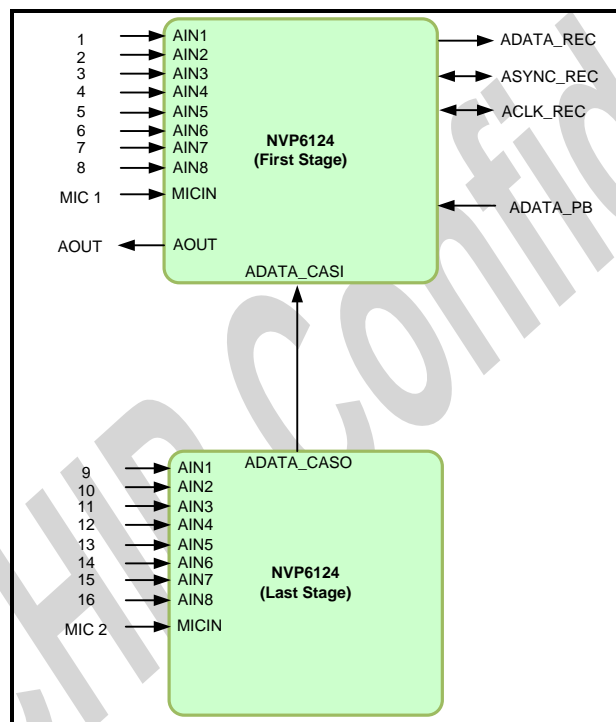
1
2
3
4
5
6
7
8
MIC 1
AOUT

AIN1
AIN2
AIN3
AIN4
AIN5
AIN6
AIN7
AIN8
MICIN
AOUT

NVP6124
(First Stage)

ADATA_CASI

ADATA_REC
ASYNC_REC
ACLK_REC
ADATA_PB

ADATA_CASO

9
10
11
12
13
14
15
16
MIC 2

AIN1
AIN2
AIN3
AIN4
AIN5
AIN6
AIN7
AIN8
MICIN

NVP6124
(Last Stage)

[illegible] Confid